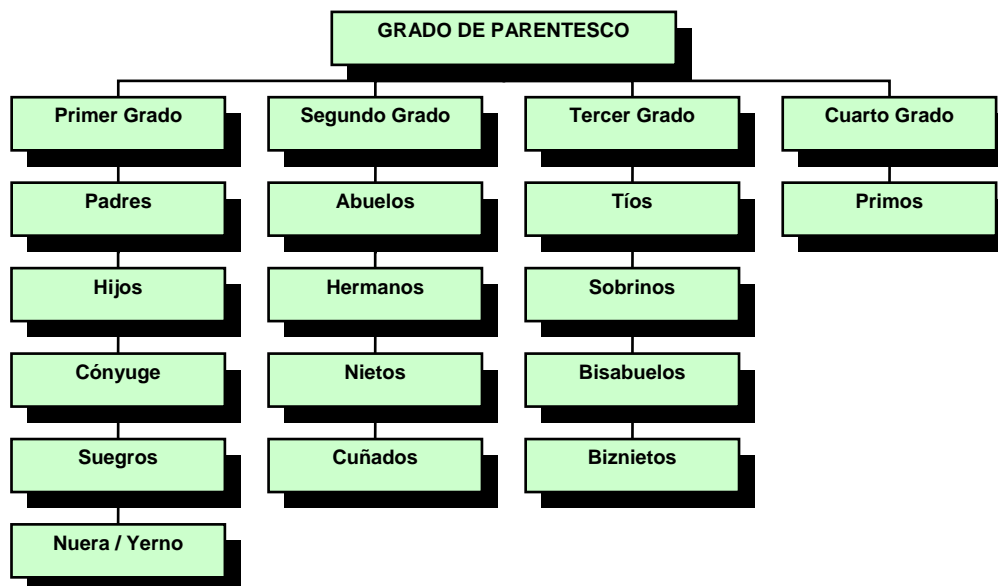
GRADO DE PARENTESCO

Primer Grado

Padres

Hijos

Cónyuge

Suegros

Nuera / Yerno

Segundo Grado

Abuelos

Hermanos

Nietos

Cuñados

Tercer Grado

Tíos

Sobrinos

Bisabuelos

Biznietos

Cuarto Grado

Primos